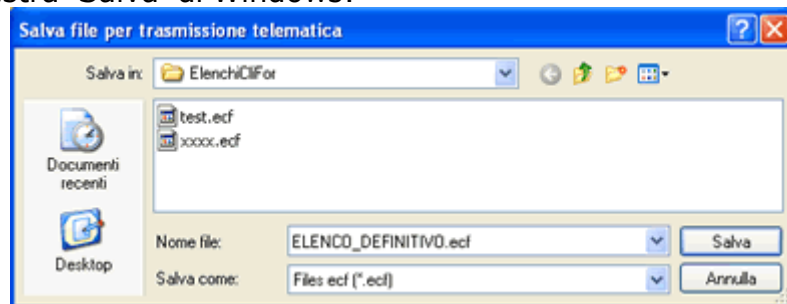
stra "Salva" di Windows.

Salva file per trasmissione telematica

Salva in: ElenchiCliFor

test.ecf
xxxx.ecf

Documenti recenti

Desktop

Nome file: ELENCO_DEFINITIVO.ecf
Salva

Salva come: Files ecf (*.ecf)
Annulla